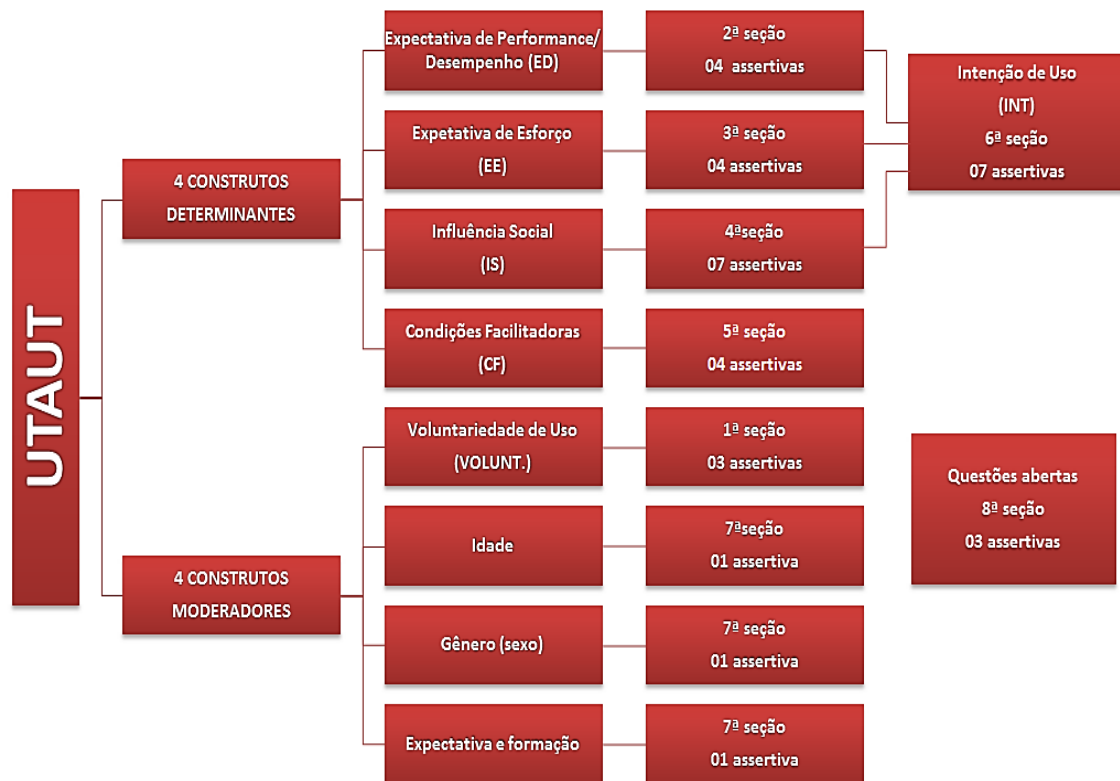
UTAUT

4 CONSTRUTOS DETERMINANTES

Expectativa de Performance/ Desempenho (ED)

2ª seção
04 assertivas

Expetativa de Esforço
(EE)

3ª seção
04 assertivas

Influência Social
(IS)

4ªseção
07 assertivas

Condições Facilitadoras
(CF)

5ª seção
04 assertivas

Intenção de Uso
(INT)
6ª seção
07 assertivas

4 CONSTRUTOS MODERADORES

Voluntariedade de Uso
(VOLUNT.)

1ª seção
03 assertivas

Idade

7ªseção
01 assertiva

Gênero (sexo)

7ª seção
01 assertiva

Expectativa e formação

7ª seção
01 assertiva

Questões abertas
8ª seção
03 assertivas